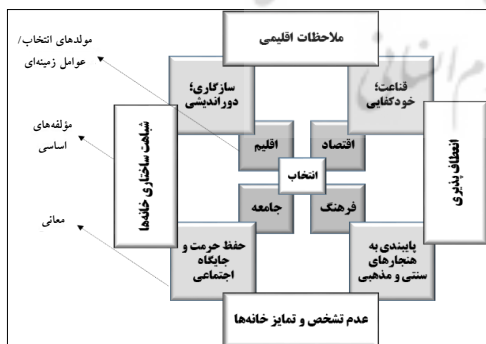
ملاحظات اقلیمی

مولدهای انتخاب/ عوامل زمینه‌ای

سازگاری؛ دوراندیشی

قناعت؛ خودکفایی

مؤلفه‌های اساسی

شباهت ساختاری خانه‌ها

اقلیم

اقتصاد

انعطاف پذیری

انتخاب

جامعه

فرهنگ

معانی

حفظ حرمت و جایگاه اجتماعی

پایبندی به هنجارهای سنتی و مذهبی

عدم تشخص و تمایز خانه‌ها